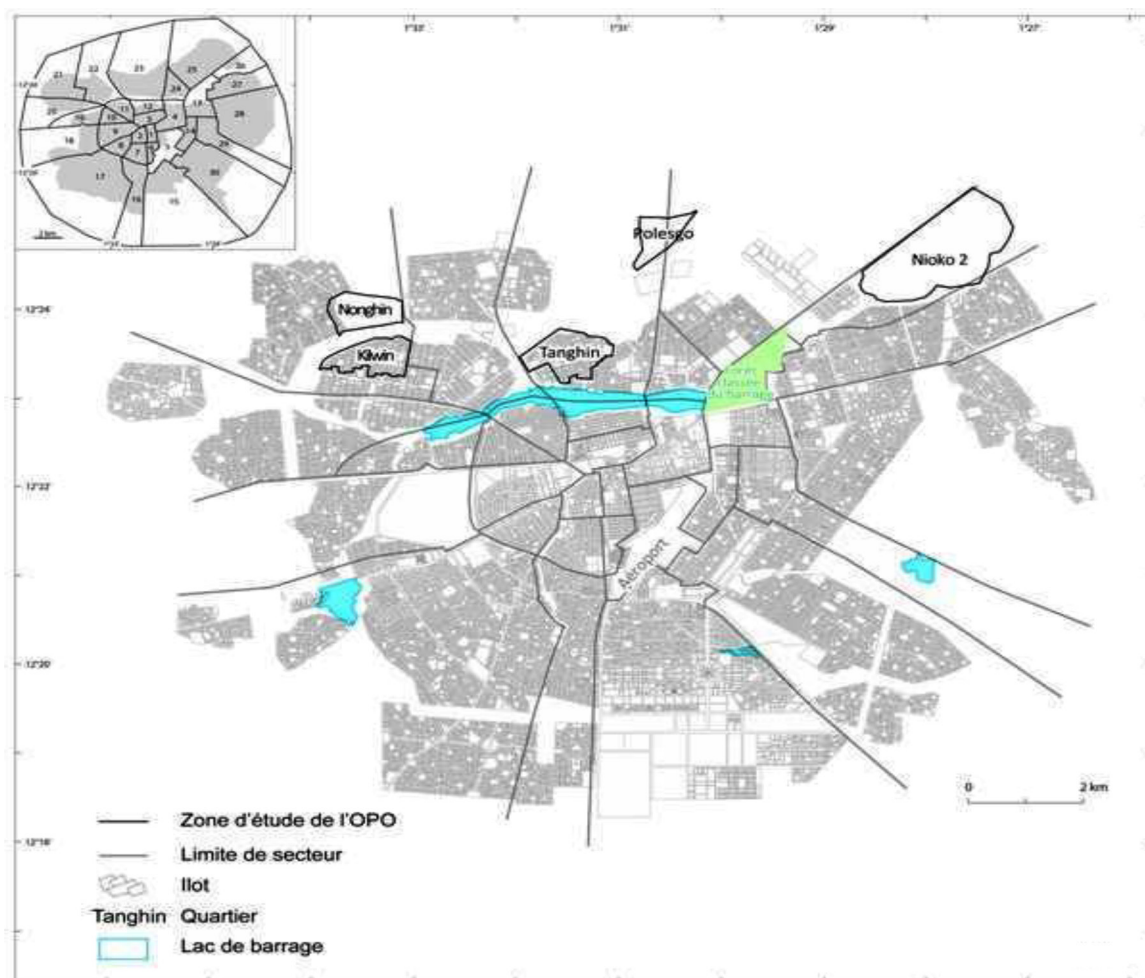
1°32'
1°31'
1°29'
1°27'

21
22
23
25
26
27
20
11
12
24
13
28
19
10
3
2
4
14
18
9
1
8
7
5
6
29
17
30
16
15
2 km

12°24'
12°22'
12°20'
12°18'

Polesgo
Nioko 2
Nonghin
Kilwin
Tanghin
Forêt classée du Barrage
Aéroport

0
2 km

Zone d'étude de l'OPO
Limite de secteur
Ilot
Tanghin Quartier
Lac de barrage